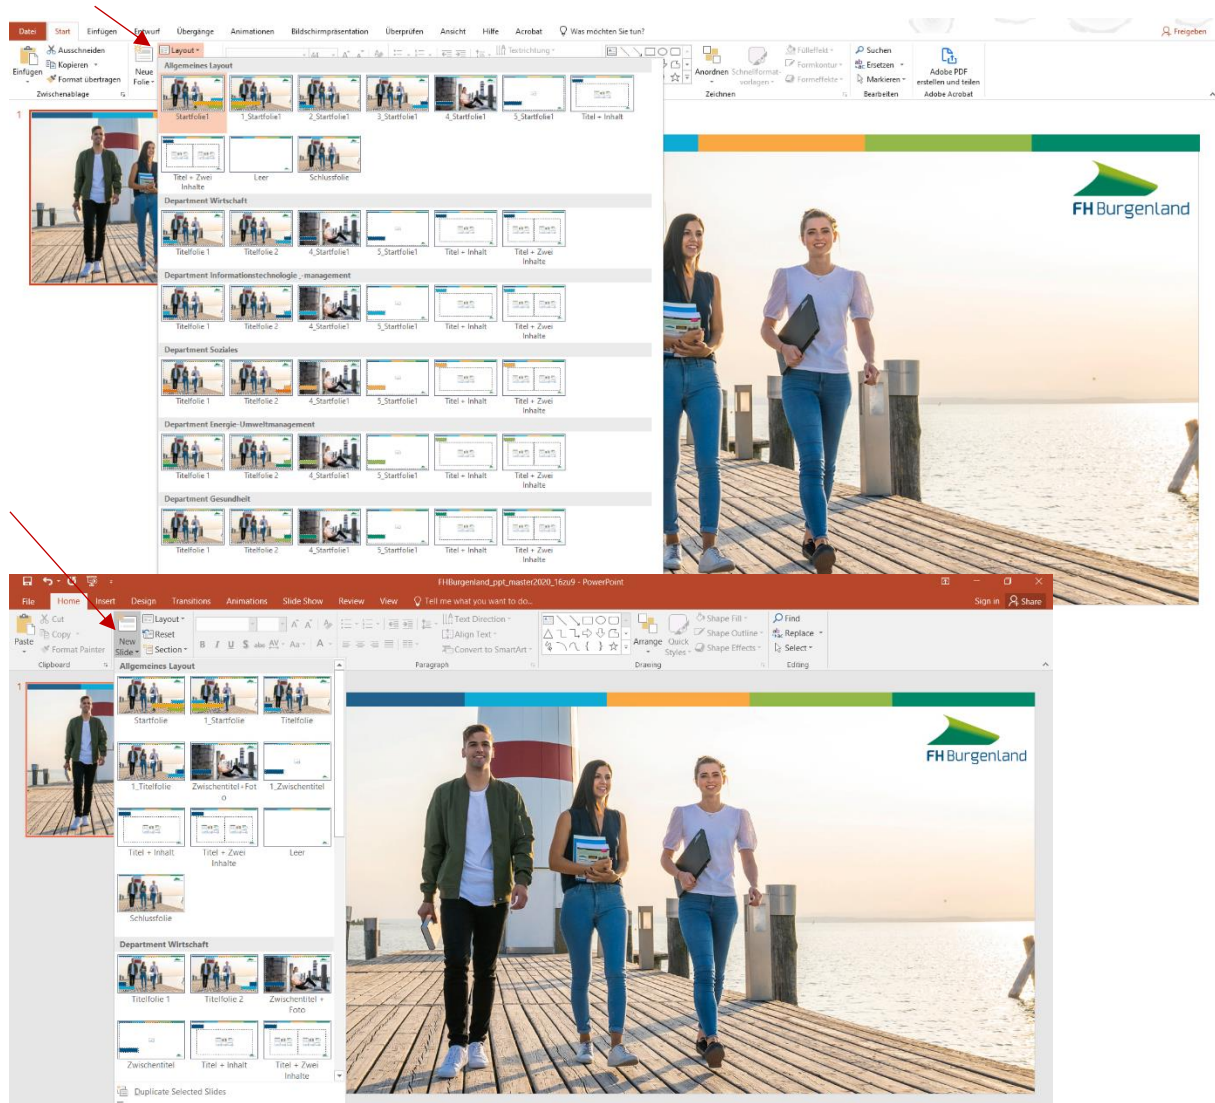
Datei Start Einfügen Entwurf Übergänge Animationen Bildschirmpräsentation Überprüfen Ansicht Hilfe Acrobat Was möchten Sie tun? Freigeben

Ausschneiden
Kopieren
Format übertragen
Einfügen
Zwischenablage
Neue Folie
Layout
Textrichtung
Anordnen
Schnellformatvorlagen
Fülleffekt
Formkontur
Formeffekte
Zeichnen
Suchen
Ersetzen
Markieren
Bearbeiten
Adobe PDF erstellen und teilen
Adobe Acrobat

Allgemeines Layout
Startfolie1 1_Startfolie1 2_Startfolie1 3_Startfolie1 4_Startfolie1 5_Startfolie1 Titel + Inhalt
Titel + Zwei Inhalte Leer Schlussfolie

Department Wirtschaft
Titelfolie 1 Titelfolie 2 4_Startfolie1 5_Startfolie1 Titel + Inhalt Titel + Zwei Inhalte

Department Informationstechnologie _management
Titelfolie 1 Titelfolie 2 4_Startfolie1 5_Startfolie1 Titel + Inhalt Titel + Zwei Inhalte

Department Soziales
Titelfolie 1 Titelfolie 2 4_Startfolie1 5_Startfolie1 Titel + Inhalt Titel + Zwei Inhalte

Department Energie-Umweltmanagement
Titelfolie 1 Titelfolie 2 4_Startfolie1 5_Startfolie1 Titel + Inhalt Titel + Zwei Inhalte

Department Gesundheit
Titelfolie 1 Titelfolie 2 4_Startfolie1 5_Startfolie1 Titel + Inhalt Titel + Zwei Inhalte

FH Burgenland

FHBurgenland_ppt_master2020_16zu9 - PowerPoint
File Home Insert Design Transitions Animations Slide Show Review View Tell me what you want to do... Sign in Share

Paste
Cut
Copy
Format Painter
Clipboard
New Slide
Layout
Reset
Section
Text Direction
Align Text
Convert to SmartArt
Paragraph
Arrange
Quick Styles
Shape Fill
Shape Outline
Shape Effects
Drawing
Find
Replace
Select
Editing

Allgemeines Layout
Startfolie 1_Startfolie Titelfolie
1_Titelfolie Zwischentitel+Foto 1_Zwischentitel
Titel + Inhalt Titel + Zwei Inhalte Leer
Schlussfolie

Department Wirtschaft
Titelfolie 1 Titelfolie 2 Zwischentitel + Foto
Zwischentitel Titel + Inhalt Titel + Zwei Inhalte

Duplicate Selected Slides

FH Burgenland